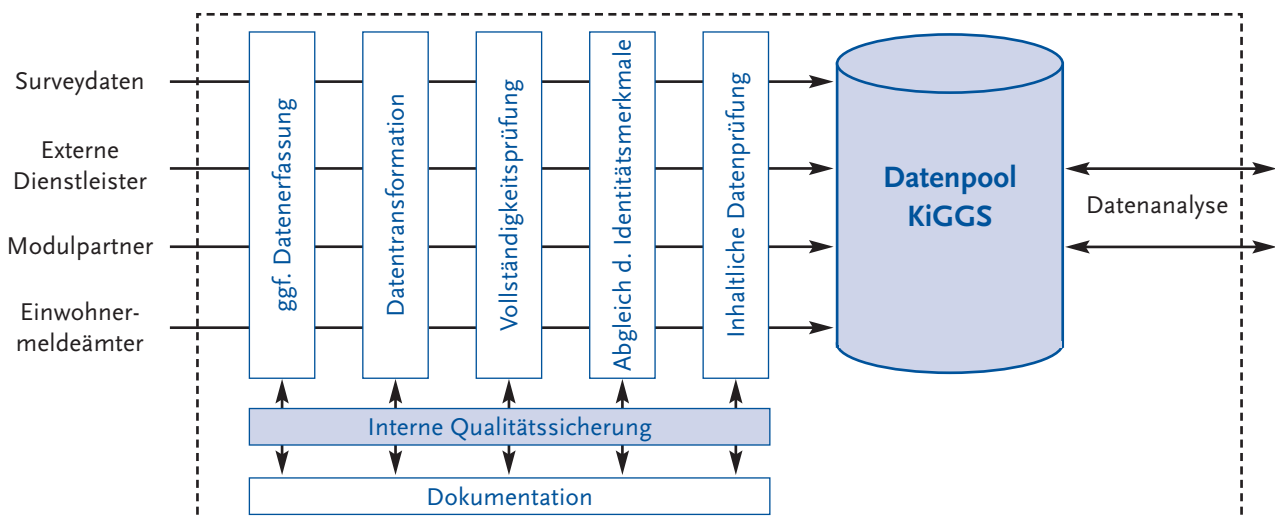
Surveydaten

Externe Dienstleister

Modulpartner

Einwohnermeldeämter

ggf. Datenerfassung

Datentransformation

Vollständigkeitsprüfung

Abgleich d. Identitätsmerkmale

Inhaltliche Datenprüfung

Datenpool KiGGS

Datenanalyse

Interne Qualitätssicherung

Dokumentation